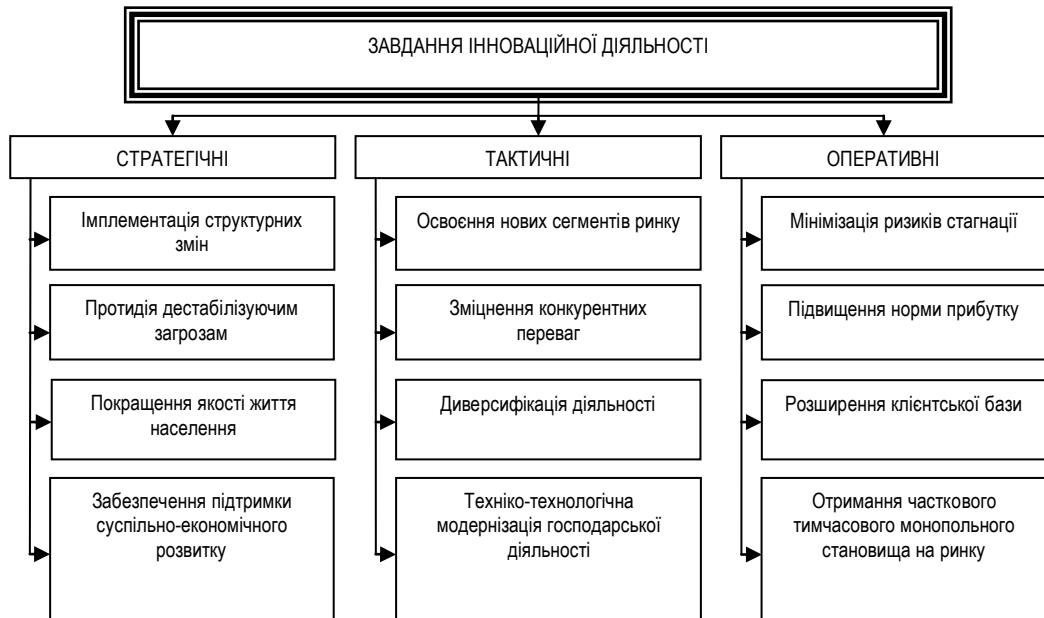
ЗАВДАННЯ ІННОВАЦІЙНОЇ ДІЯЛЬНОСТІ

СТРАТЕГІЧНІ

Імплементація структурних змін

Протидія дестабілізуючим загрозам

Покращення якості життя населення

Забезпечення підтримки суспільно-економічного розвитку

ТАКТИЧНІ

Освоєння нових сегментів ринку

Зміцнення конкурентних переваг

Диверсифікація діяльності

Техніко-технологічна модернізація господарської діяльності

ОПЕРАТИВНІ

Мінімізація ризиків стагнації

Підвищення норми прибутку

Розширення клієнтської бази

Отримання часткового тимчасового монопольного становища на ринку